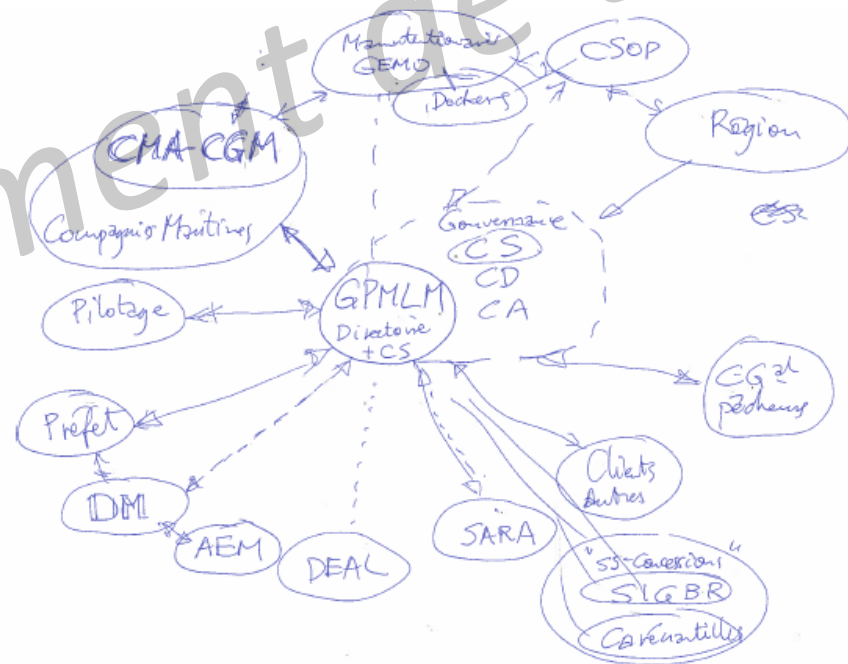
ment de

Mandataire GEMO

Dockers

CSOP

Région

CMA-CGM

Compagnie Maritime

Gouvernance

CS

CD

CA

Pilotage

GPMLM

Directoire +CS

CGal pêcheurs

Préfet

Clients Autres

DM

AEM

DEAL

SARA

"ss-Concessions"

SIGBR

Carburantilles